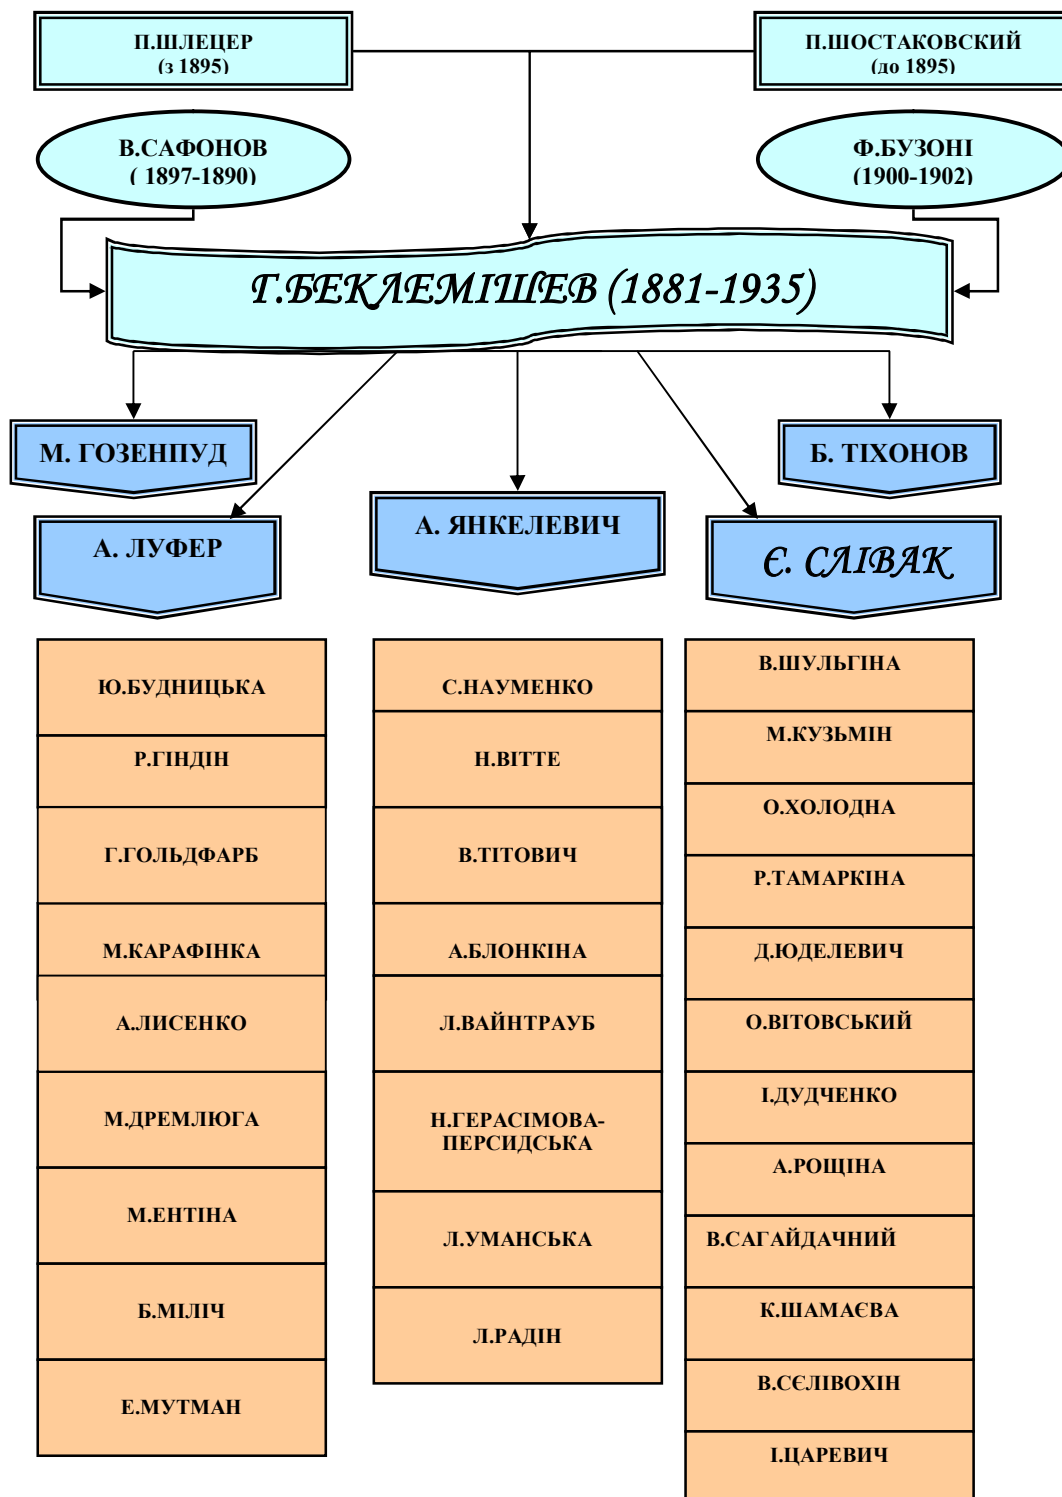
П.ШЛЕЦЕР
(з 1895)

П.ШОСТАКОВСКИЙ
(до 1895)

В.САФОНОВ
( 1897-1890)

Ф.БУЗОНІ
(1900-1902)

Г.БЕКЛЕМІШЕВ (1881-1935)

М. ГОЗЕНПУД

Б. ТІХОНОВ

А. ЛУФЕР

А. ЯНКЕЛЕВИЧ

Є. СЛІВАК

Ю.БУДНИЦЬКА
Р.ГІНДІН
Г.ГОЛЬДФАРБ
М.КАРАФІНКА
А.ЛИСЕНКО
М.ДРЕМЛЮГА
М.ЕНТІНА
Б.МІЛІЧ
Е.МУТМАН

С.НАУМЕНКО
Н.ВІТТЕ
В.ТІТОВИЧ
А.БЛОНКІНА
Л.ВАЙНТРАУБ
Н.ГЕРАСІМОВА-ПЕРСИДСЬКА
Л.УМАНСЬКА
Л.РАДІН

В.ШУЛЬГІНА
М.КУЗЬМІН
О.ХОЛОДНА
Р.ТАМАРКІНА
Д.ЮДЕЛЕВИЧ
О.ВІТОВСЬКИЙ
І.ДУДЧЕНКО
А.РОЩІНА
В.САГАЙДАЧНИЙ
К.ШАМАЄВА
В.СЄЛІВОХІН
І.ЦАРЕВИЧ